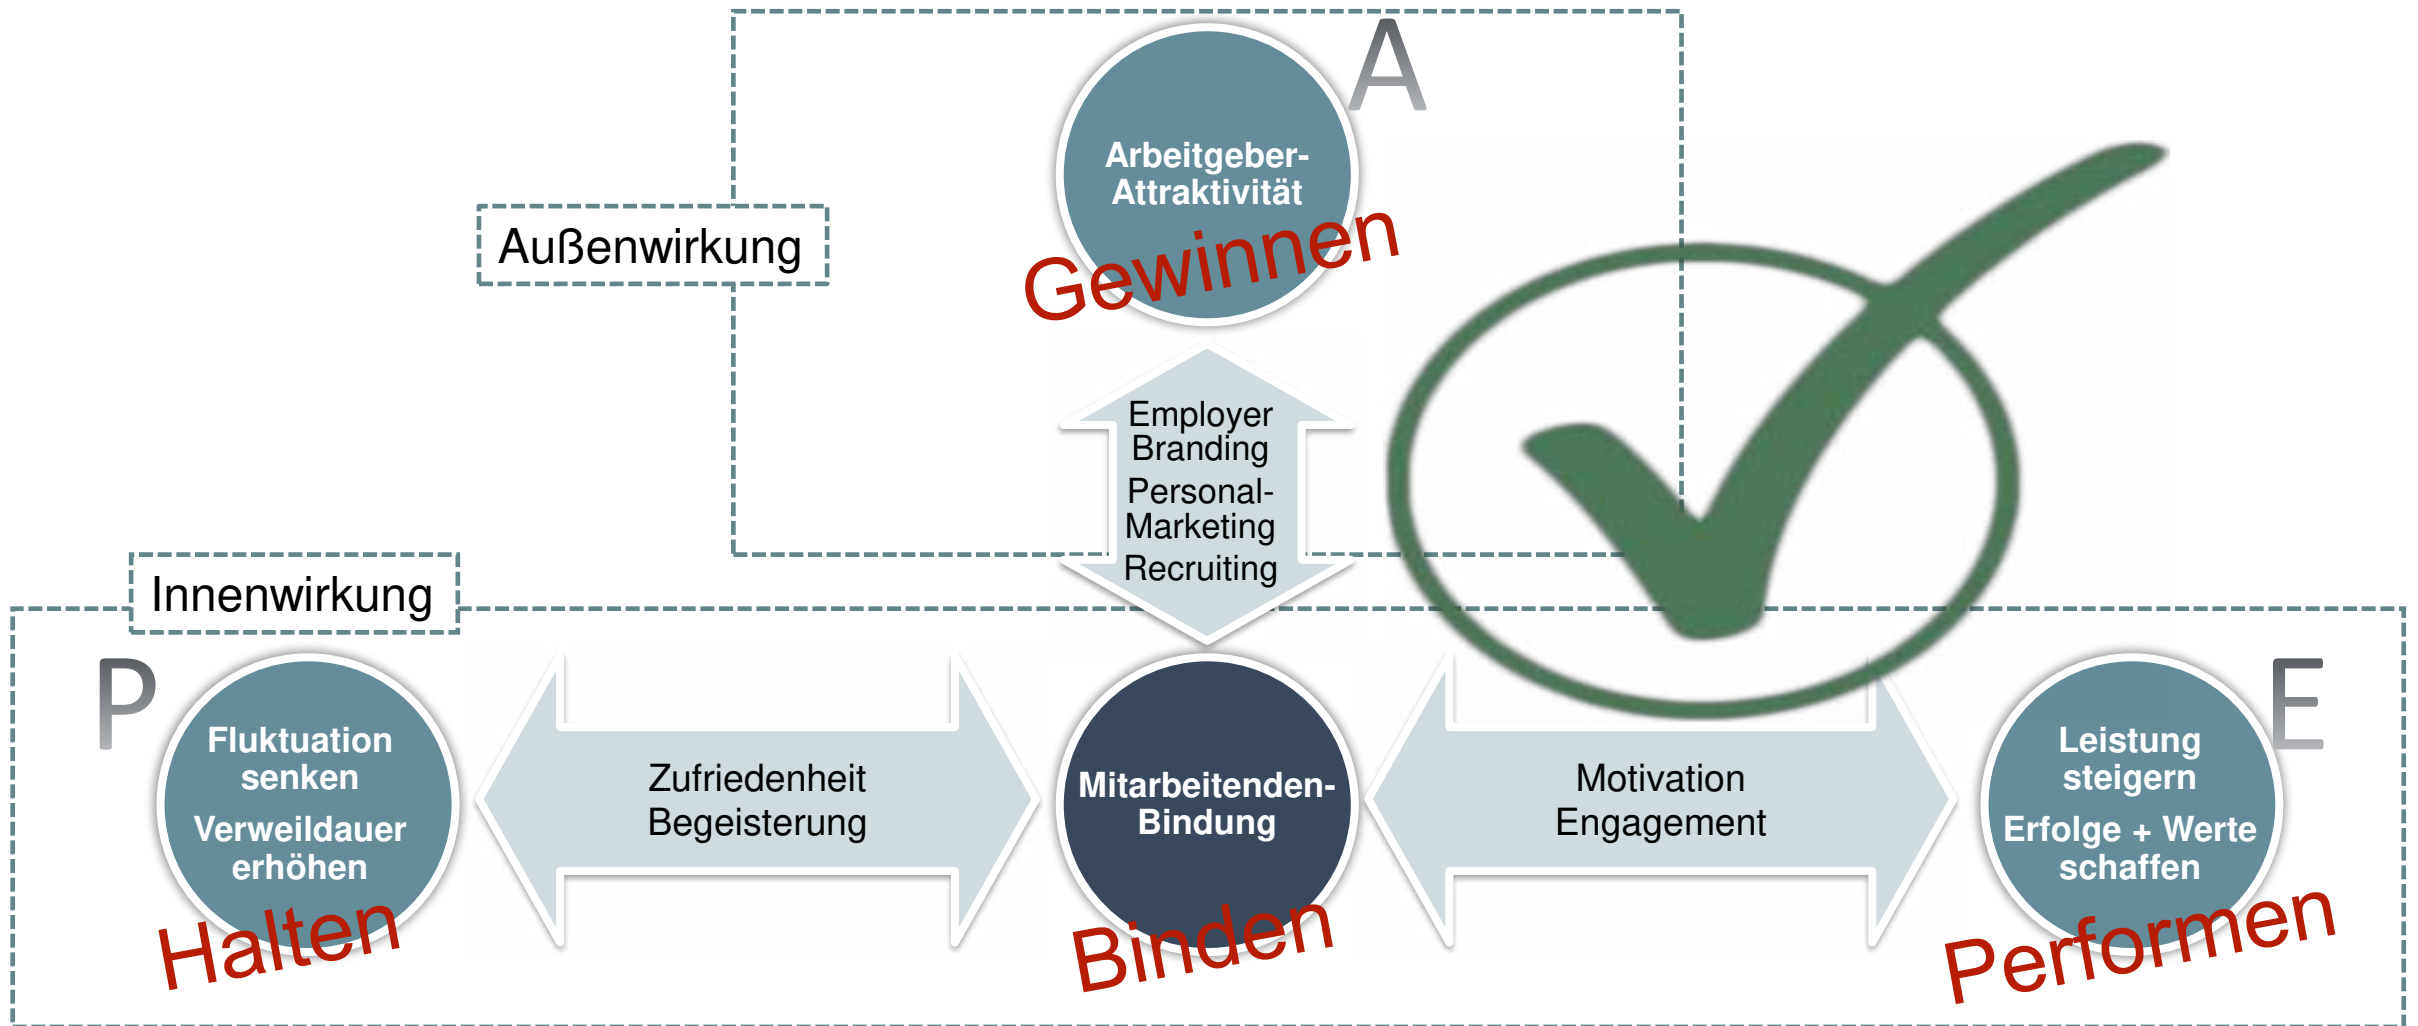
A

Arbeitgeber-Attraktivität

Gewinnen

Außenwirkung

Employer Branding
Personal-Marketing
Recruiting

Innenwirkung

P

Fluktuation senken
Verweildauer erhöhen

Halten

Zufriedenheit
Begeisterung

Mitarbeitenden-Bindung

Binden

Motivation
Engagement

E

Leistung steigern
Erfolge + Werte schaffen

Performen